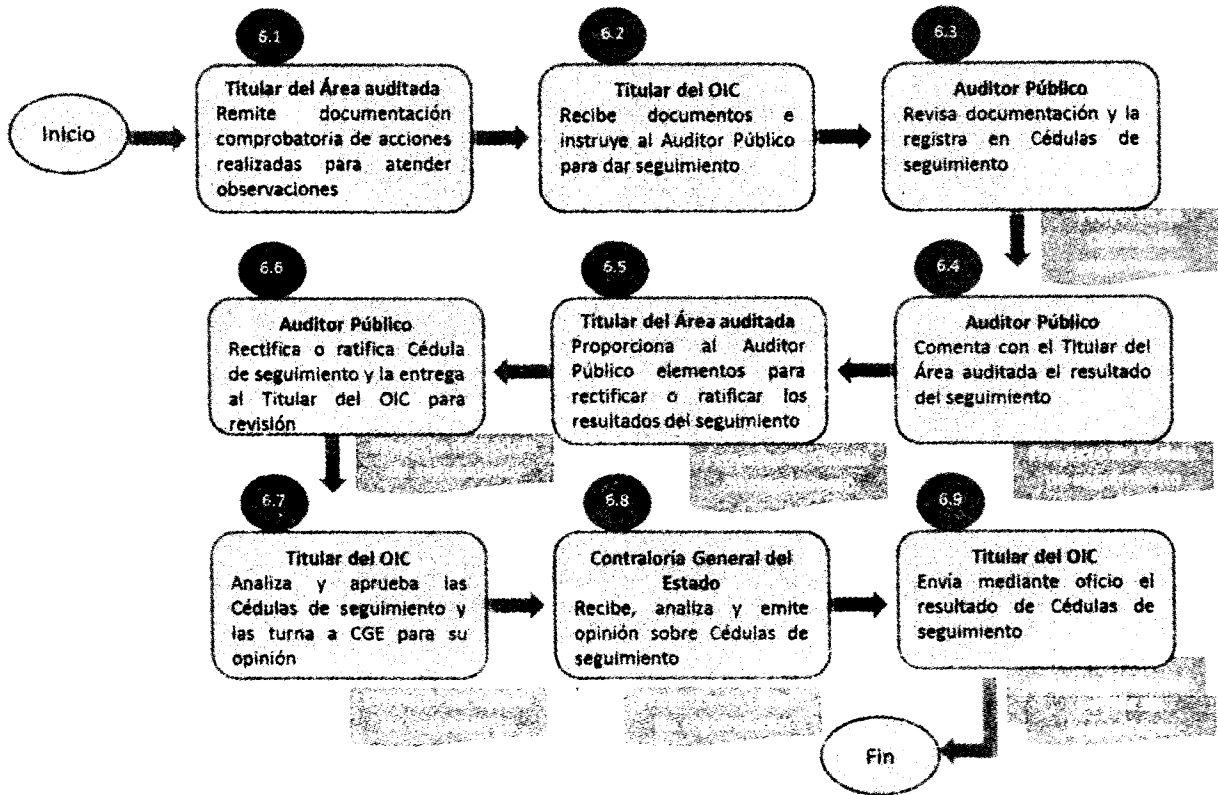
Inicio

6.1

Titular del Área auditada
Remite documentación comprobatoria de acciones realizadas para atender observaciones

6.2

Titular del OIC
Recibe documentos e instruye al Auditor Público para dar seguimiento

6.3

Auditor Público
Revisa documentación y la registra en Cédulas de seguimiento

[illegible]

6.4

Auditor Público
Comenta con el Titular del Área auditada el resultado del seguimiento

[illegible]

6.5

Titular del Área auditada
Proporciona al Auditor Público elementos para rectificar o ratificar los resultados del seguimiento

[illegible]

6.6

Auditor Público
Rectifica o ratifica Cédula de seguimiento y la entrega al Titular del OIC para revisión

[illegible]

6.7

Titular del OIC
Analiza y aprueba las Cédulas de seguimiento y las turna a CGE para su opinión

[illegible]

6.8

Contraloría General del Estado
Recibe, analiza y emite opinión sobre Cédulas de seguimiento

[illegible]

6.9

Titular del OIC
Envía mediante oficio el resultado de Cédulas de seguimiento

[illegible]

Fin